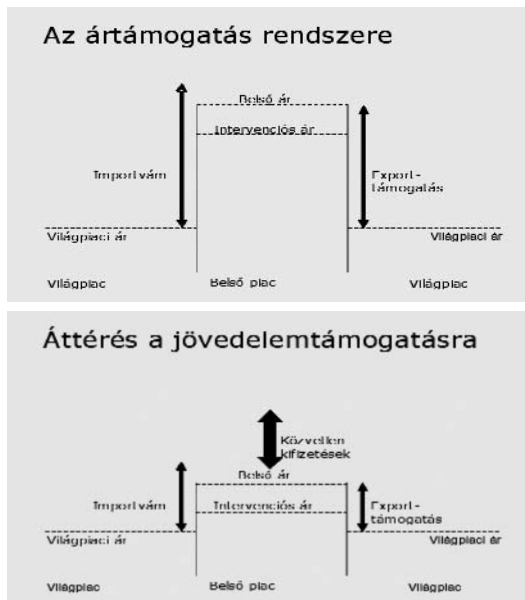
Az ártámogatás rendszere

Belső ár

Intervenciós ár

Importvám

Export-támogatás

Világpiaci ár

Világpiaci ár

Világpiac

Belső piac

Világpiac

Áttérés a jövedelemtámogatásra

Közvetlen kifizetések

Belső ár

Importvám

Intervenciós ár

Export-támogatás

Világpiaci ár

Világpiaci ár

Világpiac

Belső piac

Világpiac